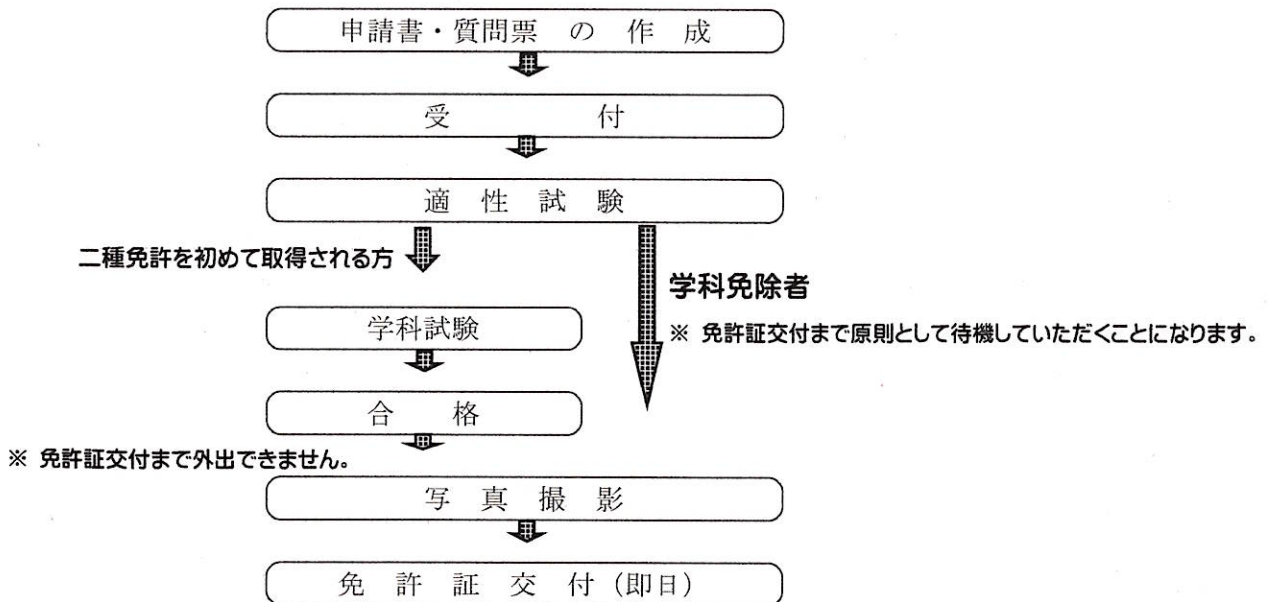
申請書・質問票 の 作 成

受 付

適 性 試 験

二種免許を初めて取得される方

学科免除者

※ 免許証交付まで原則として待機していただくことになります。

学科試験

合 格

※ 免許証交付まで外出できません。

写 真 撮 影

免 許 証 交 付（即日）